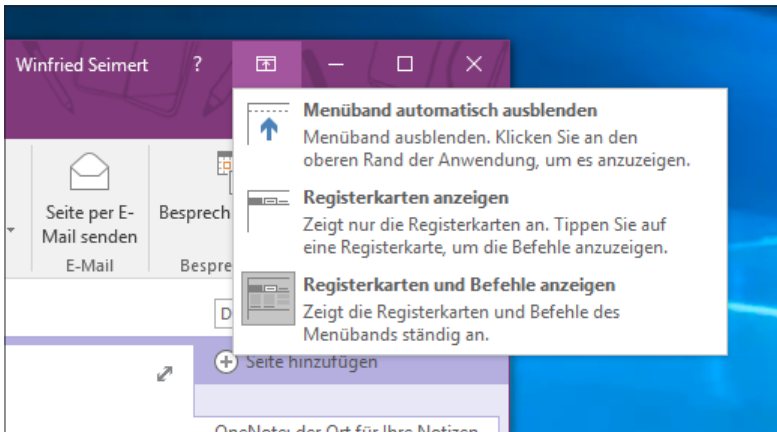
Winfried Seimert ?

Menüband automatisch ausblenden
Menüband ausblenden. Klicken Sie an den oberen Rand der Anwendung, um es anzuzeigen.

Registerkarten anzeigen
Zeigt nur die Registerkarten an. Tippen Sie auf eine Registerkarte, um die Befehle anzuzeigen.

Registerkarten und Befehle anzeigen
Zeigt die Registerkarten und Befehle des Menübands ständig an.

Seite per E-Mail senden
E-Mail
Besprech
Bespre
D
Seite hinzufügen
OneNote: der Ort für Ihre Notizen